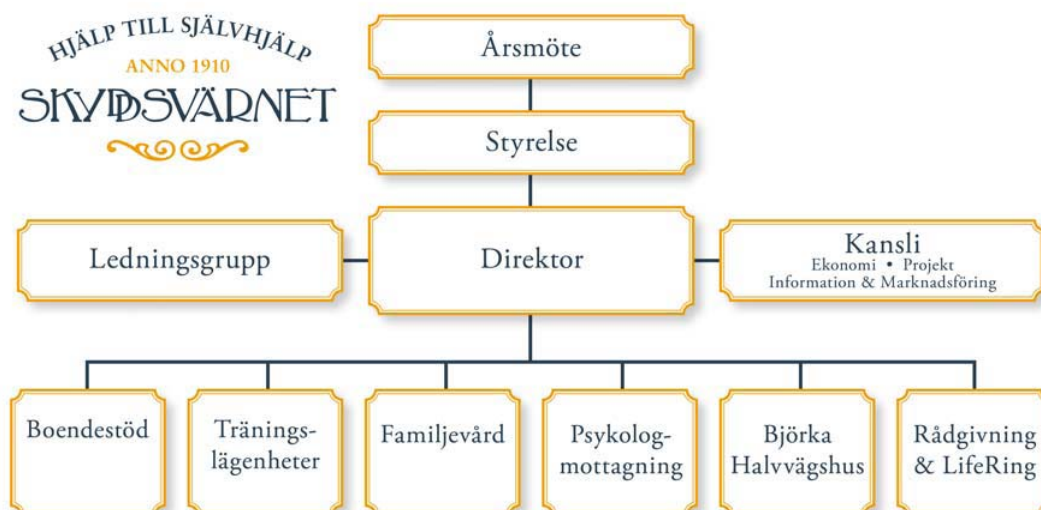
HJÄLP TILL SJÄLVHJÄLP
ANNO 1910
SKYDDSVÄRNET

Årsmöte

Styrelse

Ledningsgrupp

Direktor

Kansli
Ekonomi • Projekt
Information & Marknadsföring

Boendestöd

Tränings-lägenheter

Familjevård

Psykolog-mottagning

Björka Halvvägshus

Rådgivning & LifeRing